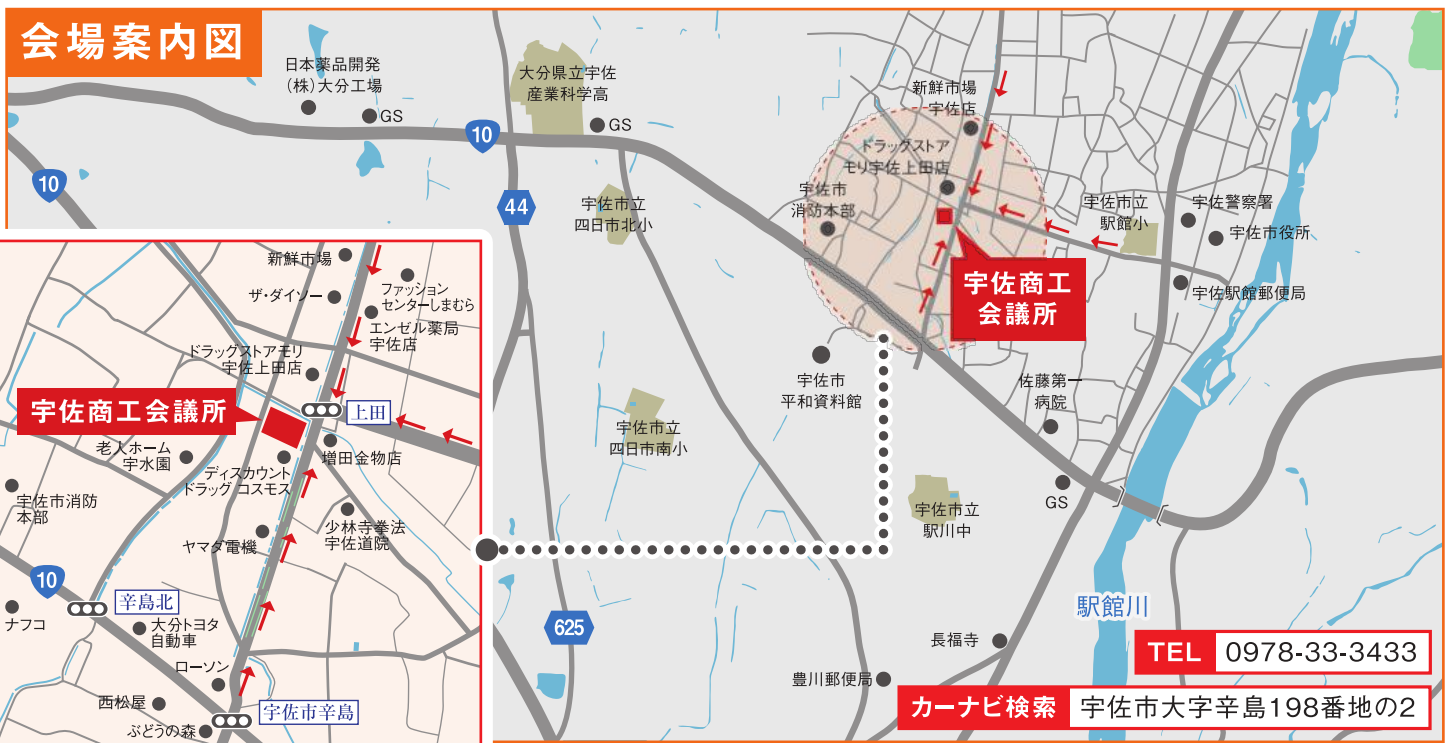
会場案内図

日本薬品開発（株）大分工場
GS
大分県立宇佐産業科学高
GS
10
10
44
宇佐市立四日市北小
新鮮市場宇佐店
ドラッグストアモリ宇佐上田店
宇佐市消防本部
宇佐市立駅館小
宇佐警察署
宇佐市役所
宇佐駅館郵便局
宇佐商工会議所
宇佐市平和資料館
佐藤第一病院
宇佐市立四日市南小
GS
宇佐市立駅川中
駅館川
625
長福寺
豊川郵便局

新鮮市場
ザ・ダイソー
ファッションセンターしまむら
エンゼル薬局宇佐店
ドラッグストアモリ宇佐上田店
宇佐商工会議所
上田
老人ホーム宇水園
ディスカウントドラッグ コスモス
増田金物店
宇佐市消防本部
少林寺拳法宇佐道院
ヤマダ電機
10
辛島北
ナフコ
大分トヨタ自動車
ローソン
西松屋
宇佐市辛島
ぶどうの森

TEL 0978-33-3433
カーナビ検索 宇佐市大字辛島198番地の2